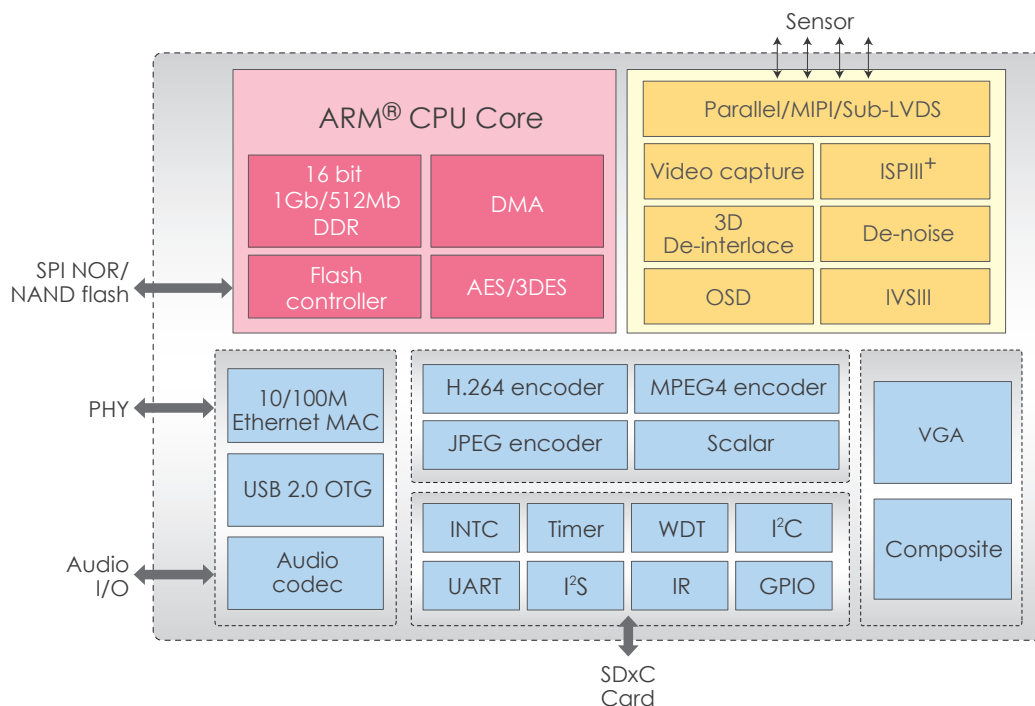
Sensor

ARM® CPU Core

16 bit 1Gb/512Mb DDR

DMA

Flash controller

AES/3DES

Parallel/MIPI/Sub-LVDS

Video capture

ISPIII$^{+}$

3D De-interlace

De-noise

OSD

IVSIII

SPI NOR/ NAND flash

PHY

10/100M Ethernet MAC

USB 2.0 OTG

Audio I/O

Audio codec

H.264 encoder

MPEG4 encoder

JPEG encoder

Scalar

INTC

Timer

WDT

I$^2$C

UART

I$^2$S

IR

GPIO

VGA

Composite

SDxC Card